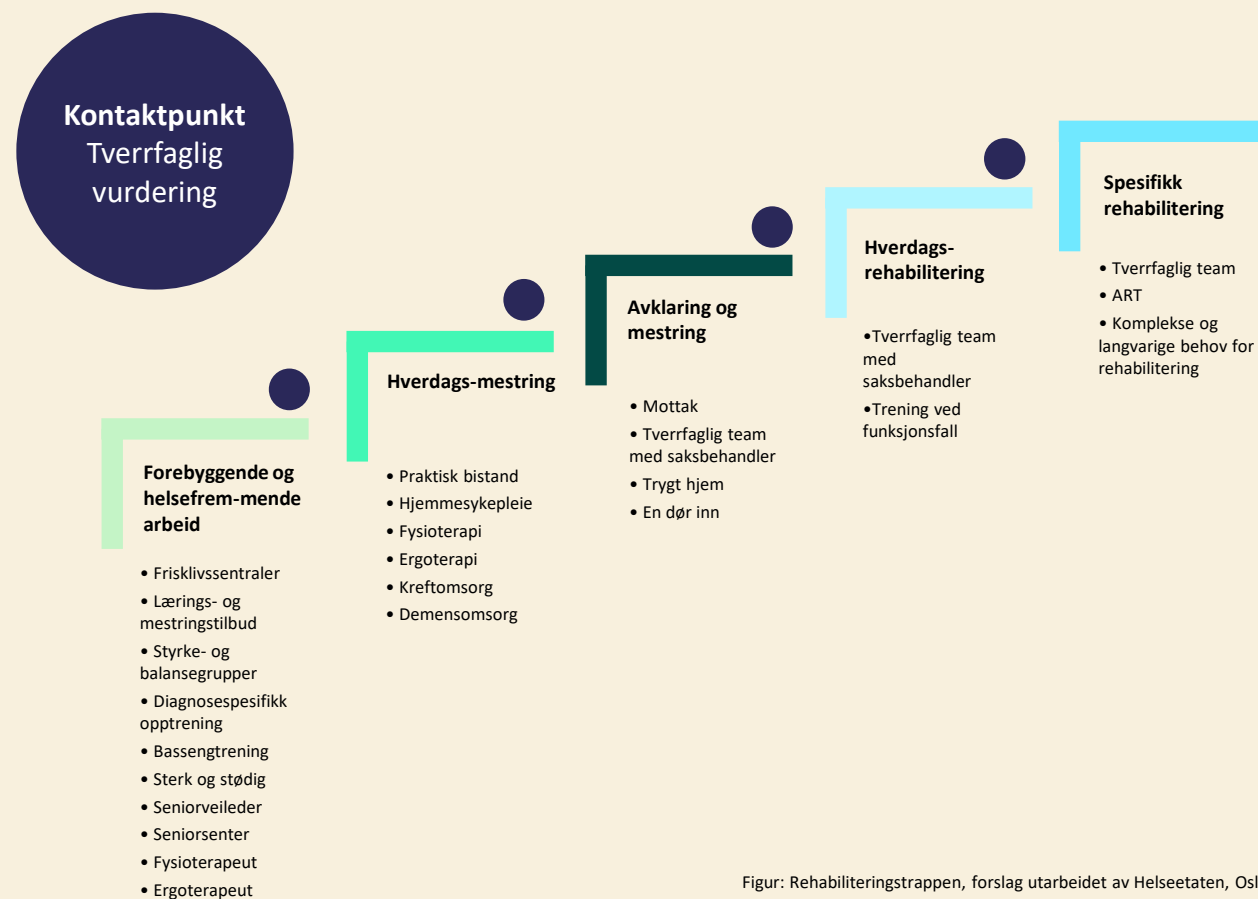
**Kontaktpunkt**
Tverrfaglig vurdering

**Forebyggende og helsefrem-mende arbeid**

• Frisklivssentraler
• Lærings- og mestringstilbud
• Styrke- og balansegrupper
• Diagnosespesifikk opptrening
• Bassengtrening
• Sterk og stødig
• Seniorveileder
• Seniorsenter
• Fysioterapeut
• Ergoterapeut

**Hverdags-mestring**

• Praktisk bistand
• Hjemmesykepleie
• Fysioterapi
• Ergoterapi
• Kreftomsorg
• Demensomsorg

**Avklaring og mestring**

• Mottak
• Tverrfaglig team med saksbehandler
• Trygt hjem
• En dør inn

**Hverdags-rehabilitering**

•Tverrfaglig team med saksbehandler
•Trening ved funksjonsfall

**Spesifikk rehabilitering**

• Tverrfaglig team
• ART
• Komplekse og langvarige behov for rehabilitering

Figur: Rehabiliteringstrappen, forslag utarbeidet av Helseetaten, Osl